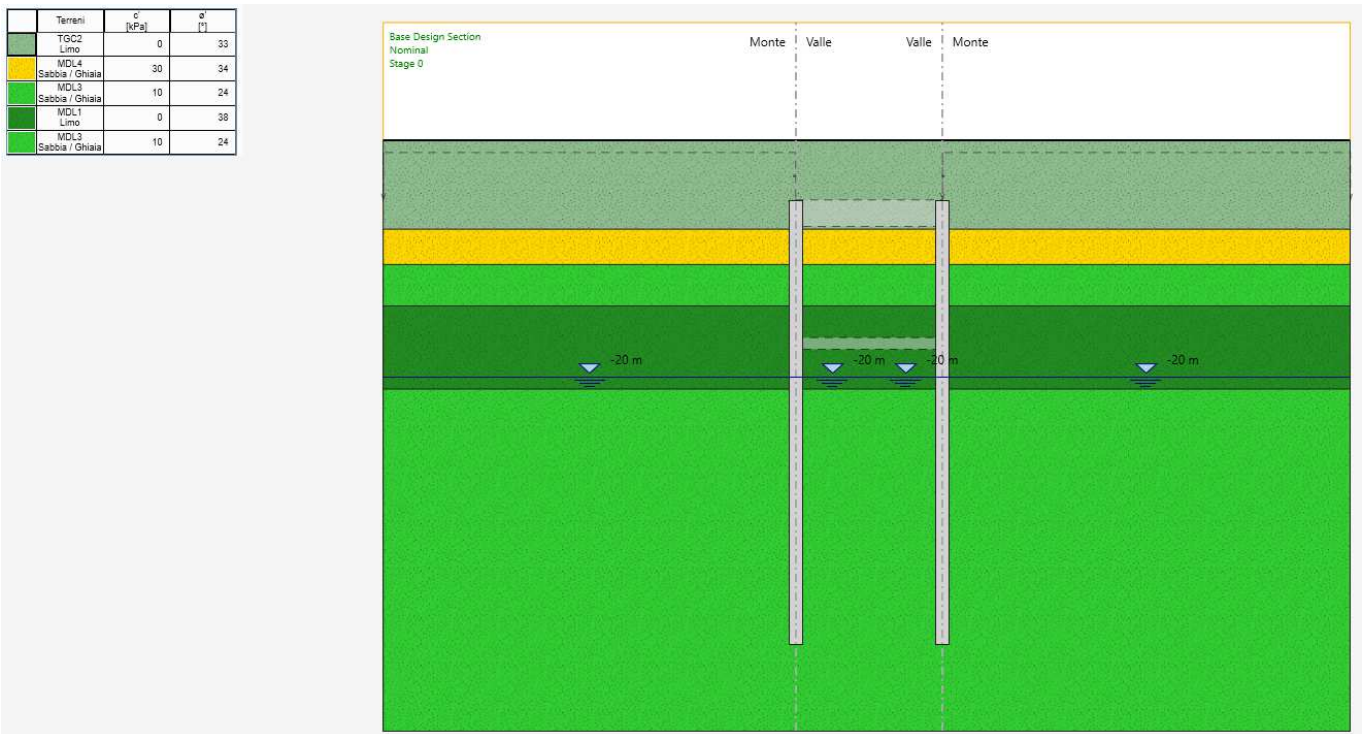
| | Terreni | c' [kPa] | ø' [°] |
|---|---|---|---|
| | TGC2 Limo | 0 | 33 |
| | MDL4 Sabbia / Ghiaia | 30 | 34 |
| | MDL3 Sabbia / Ghiaia | 10 | 24 |
| | MDL1 Limo | 0 | 38 |
| | MDL3 Sabbia / Ghiaia | 10 | 24 |

Base Design Section
Nominal
Stage 0

Monte Valle Valle Monte

-20 m
-20 m
-20 m
-20 m